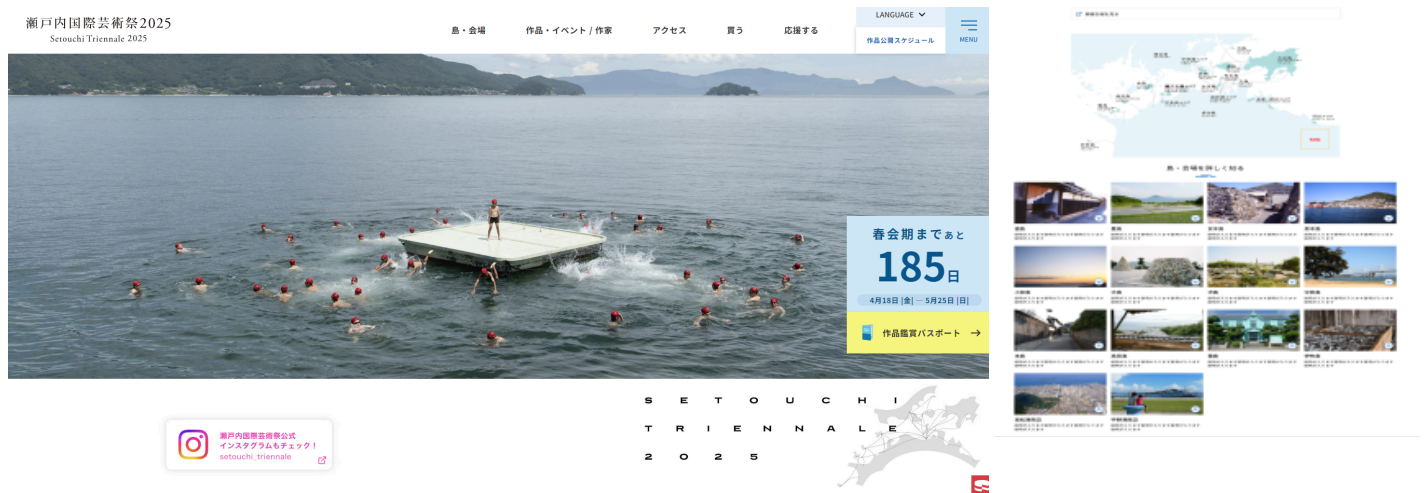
瀬戸内国際芸術祭2025
Setouchi Triennale 2025

島・会場
作品・イベント / 作家
アクセス
買う
応援する
LANGUAGE
作品公開スケジュール
MENU

春会期まであと
185日
4月18日 |金| ― 5月25日 |日|
作品鑑賞パスポート →

瀬戸内国際芸術祭公式
インスタグラムもチェック！
setouchi_triennale

S E T O U C H I
T R I E N N A L E
2 0 2 5

島・会場を詳しく知る